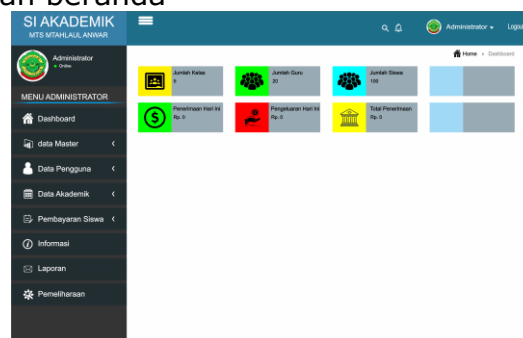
an beranda

SI AKADEMIK
MTS MTAHLAUL ANWAR

Administrator
Online

MENU ADMINISTRATOR

Dashboard

data Master

Data Pengguna

Data Akademik

Pembayaran Siswa

Informasi

Laporan

Pemeliharaan

Administrator

Logo

Home › Dashboard

Jumlah Kelas
6

Jumlah Guru
20

Jumlah Siswa
100

Penerimaan Hari Ini
Rp. 0

Pengeluaran Hari Ini
Rp. 0

Total Penerimaan
Rp. 0